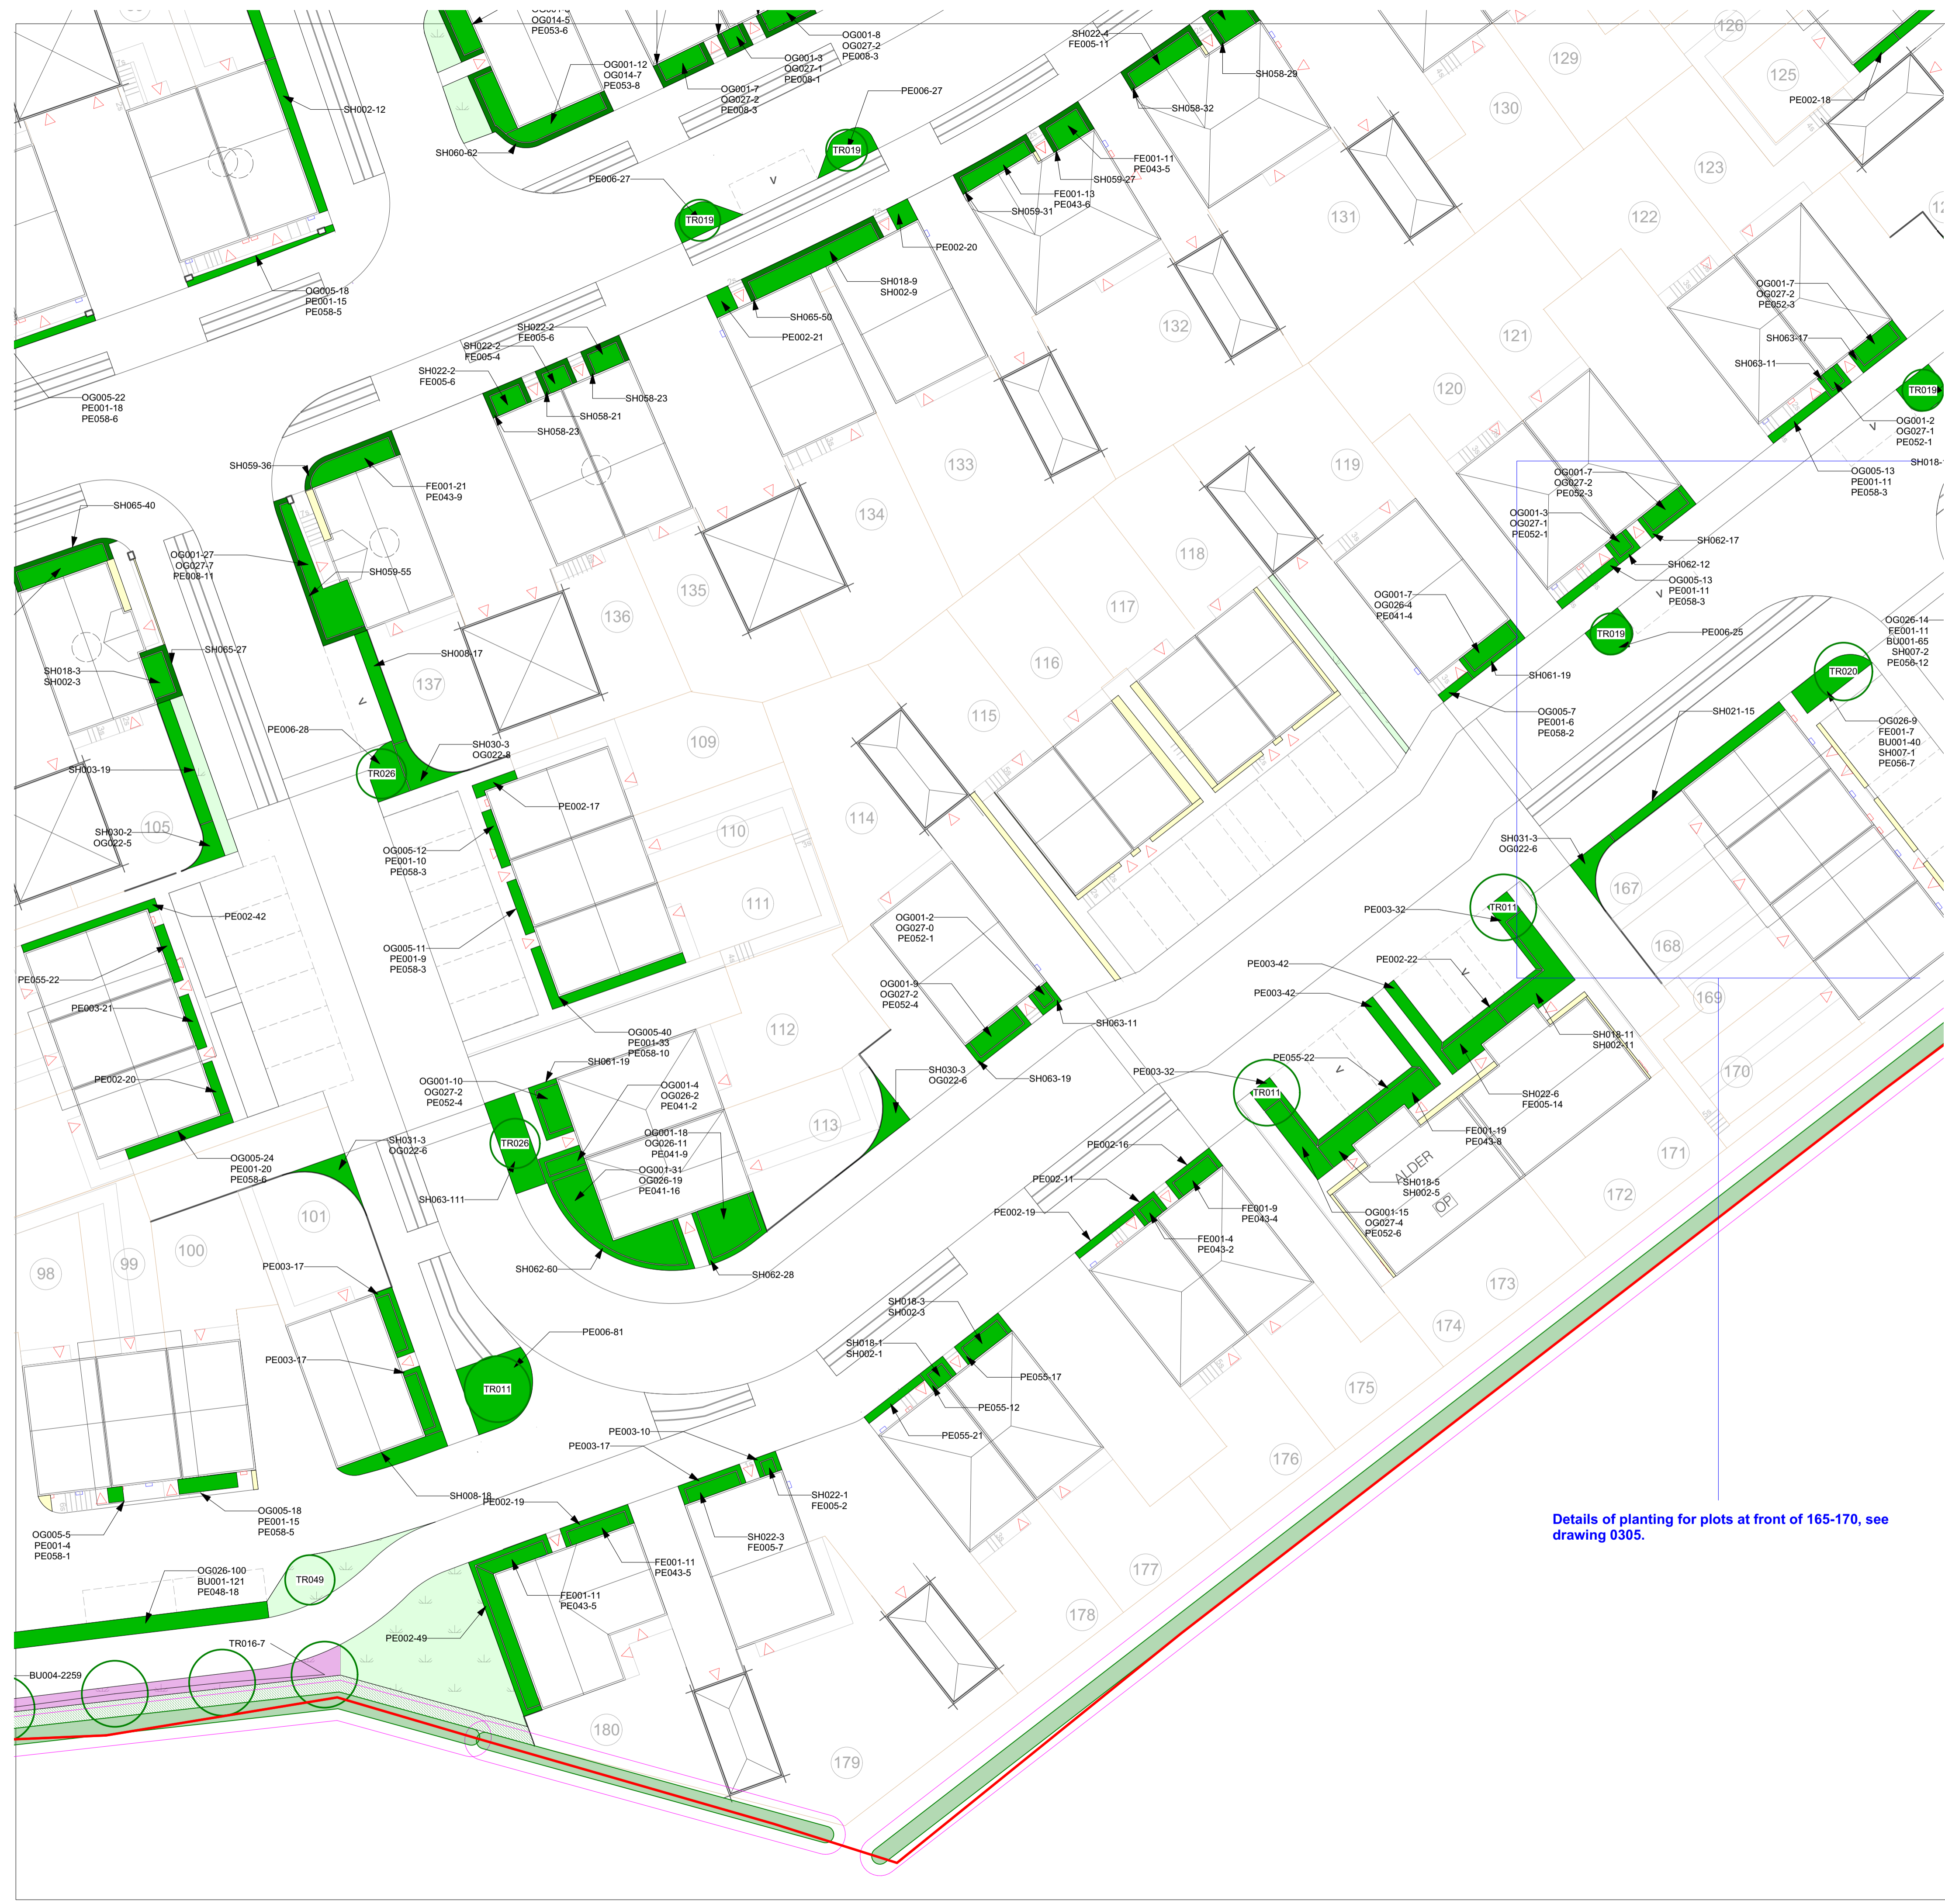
OG014-5
PE053-6
OG001-8
OG027-2
PE008-3
SH022-4
FE005-11
126
129
125
SH002-12
OG001-12
OG014-7
PE053-8
OG001-3
OG027-1
PE008-1
OG001-7
OG027-2
PE008-3
SH058-29
130
PE002-18
PE006-27
SH058-32
TR019
SH060-62
FE001-11
PE043-5
123
PE006-27
SH059-27
131
TR019
FE001-13
PE043-6
SH059-31
122
PE002-20
OG005-18
PE001-15
PE058-5
SH018-9
SH002-9
SH065-50
132
121
OG001-7
OG027-2
PE052-3
PE002-21
SH022-2
FE005-6
SH022-2
FE005-4
SH063-17
SH063-11
SH022-2
FE005-6
SH058-23
120
TR019
OG005-22
PE001-18
PE058-6
SH058-21
OG001-2
OG027-1
PE052-1
SH058-23
133
119
SH018-
SH059-36
FE001-21
PE043-9
OG005-13
PE001-11
PE058-3
OG001-7
OG027-2
PE052-3
SH065-40
134
OG001-3
OG027-1
PE052-1
118
SH062-17
OG001-27
OG027-7
PE008-11
SH059-55
SH062-12
OG005-13
PE001-11
PE058-3
135
136
117
OG001-7
OG026-4
PE041-4
TR019
PE006-25
OG026-14
FE001-11
BU001-65
SH007-2
PE056-12
SH065-27
SH008-17
116
SH018-3
SH002-3
137
TR020
SH061-19
115
OG005-7
PE001-6
PE058-2
SH021-15
OG026-9
FE001-7
BU001-40
SH007-1
PE056-7
PE006-28
SH030-3
OG022-8
109
TR026
SH003-19
PE002-17
110
114
105
SH030-2
OG022-5
SH031-3
OG022-6
OG005-12
PE001-10
PE058-3
167
111
TR011
PE003-32
PE002-42
OG001-2
OG027-0
PE052-1
168
OG005-11
PE001-9
PE058-3
PE003-42
PE002-22
PE055-22
PE003-21
169
OG001-9
OG027-2
PE052-4
PE003-42
OG005-40
PE001-33
PE058-10
112
SH063-11
SH018-11
SH002-11
PE002-20
SH061-19
PE055-22
170
OG001-10
OG027-2
PE052-4
OG001-4
OG026-2
PE041-2
SH030-3
OG022-6
SH063-19
PE003-32
TR011
SH022-6
FE005-14
113
OG001-18
OG026-11
PE041-9
SH031-3
OG022-6
TR026
OG001-31
OG026-19
PE041-16
PE002-16
FE001-19
PE043-8
171
OG005-24
PE001-20
PE058-6
ALDER
SH018-5
SH002-5
SH063-111
PE002-11
FE001-9
PE043-4
OP
172
101
PE002-19
OG001-15
OG027-4
PE052-6
100
FE001-4
PE043-2
98
99
SH062-60
SH062-28
173
PE003-17
SH018-3
SH002-3
174
PE006-81
SH018-1
SH002-1
PE003-17
PE055-17
TR011
PE055-12
175
PE055-21
PE003-10
PE003-17
176
SH008-18
PE002-19
SH022-1
FE005-2
OG005-18
PE001-15
PE058-5
Details of planting for plots at front of 165-170, see drawing 0305.
OG005-5
PE001-4
PE058-1
SH022-3
FE005-7
FE001-11
PE043-5
177
OG026-100
BU001-121
PE048-18
FE001-11
PE043-5
TR049
178
PE002-49
TR016-7
BU004-2259
180
179